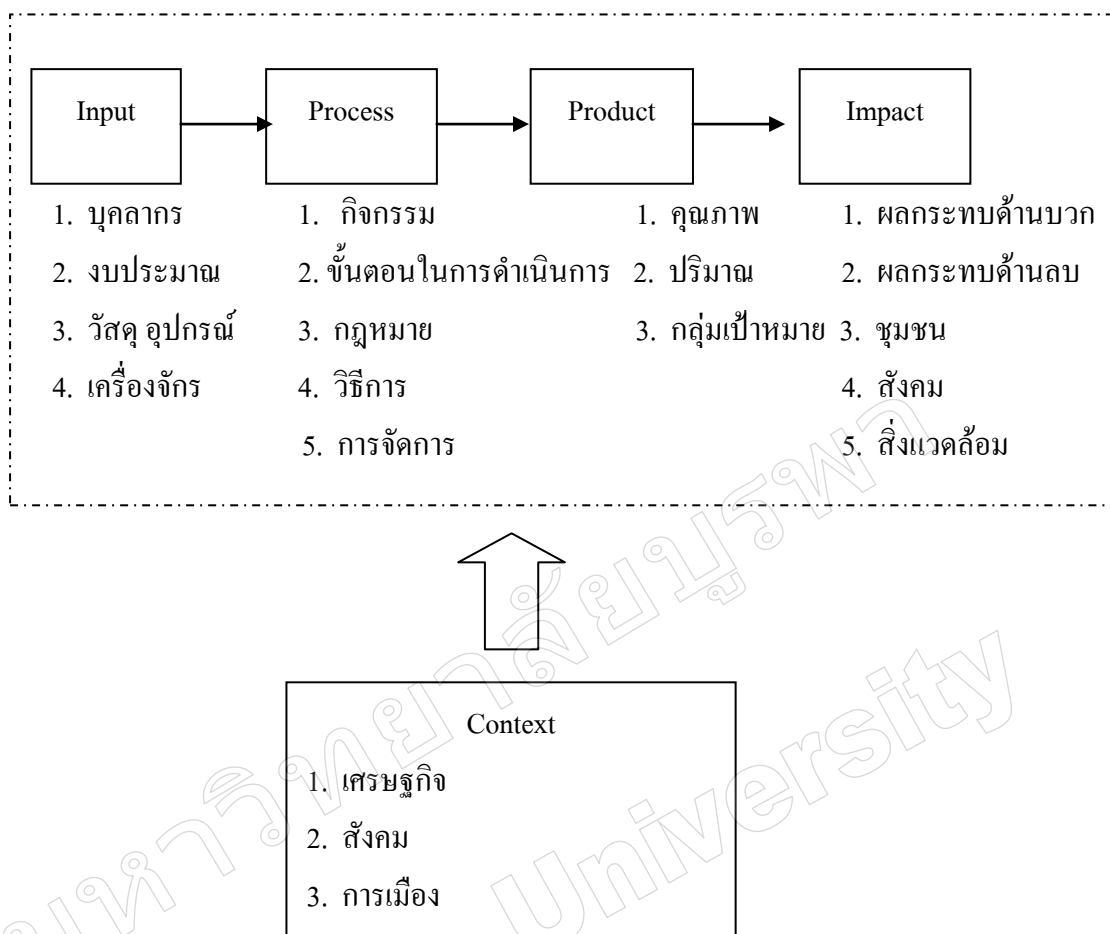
Input

1. บุคลากร
2. งบประมาณ
3. วัสดุ อุปกรณ์
4. เครื่องจักร

Process

1. กิจกรรม
2. ขั้นตอนในการดำเนินการ
3. กฎหมาย
4. วิธีการ
5. การจัดการ

Product

1. คุณภาพ
2. ปริมาณ
3. กลุ่มเป้าหมาย

Impact

1. ผลกระทบด้านบวก
2. ผลกระทบด้านลบ
3. ชุมชน
4. สังคม
5. สิ่งแวดล้อม

Context

1. เศรษฐกิจ
2. สังคม
3. การเมือง

มหาวิทยาลัยบูรพา University